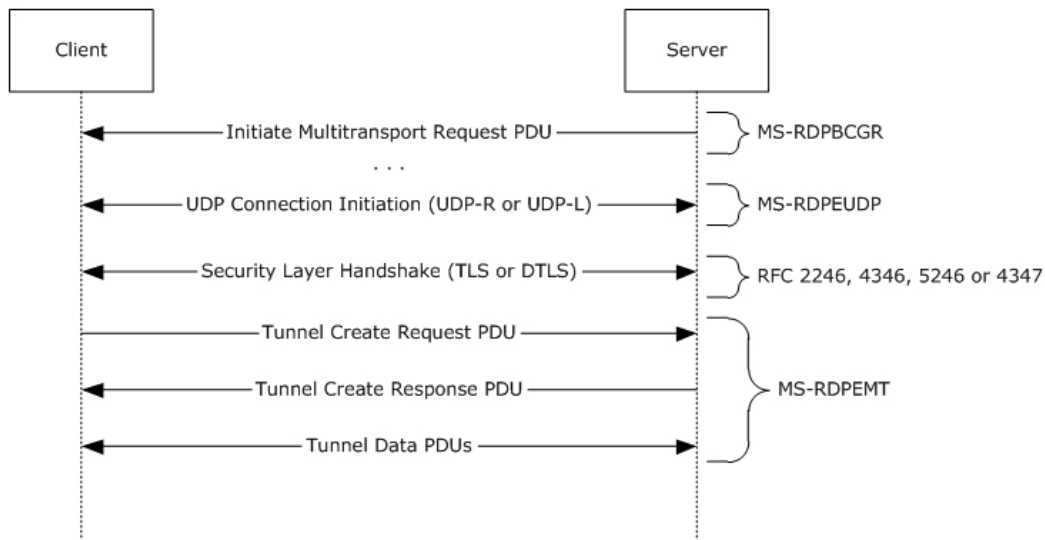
Client

Server

Initiate Multitransport Request PDU

MS-RDPBCGR

. . .

UDP Connection Initiation (UDP-R or UDP-L)

MS-RDPEUDP

Security Layer Handshake (TLS or DTLS)

RFC 2246, 4346, 5246 or 4347

Tunnel Create Request PDU

Tunnel Create Response PDU

MS-RDPEMT

Tunnel Data PDUs